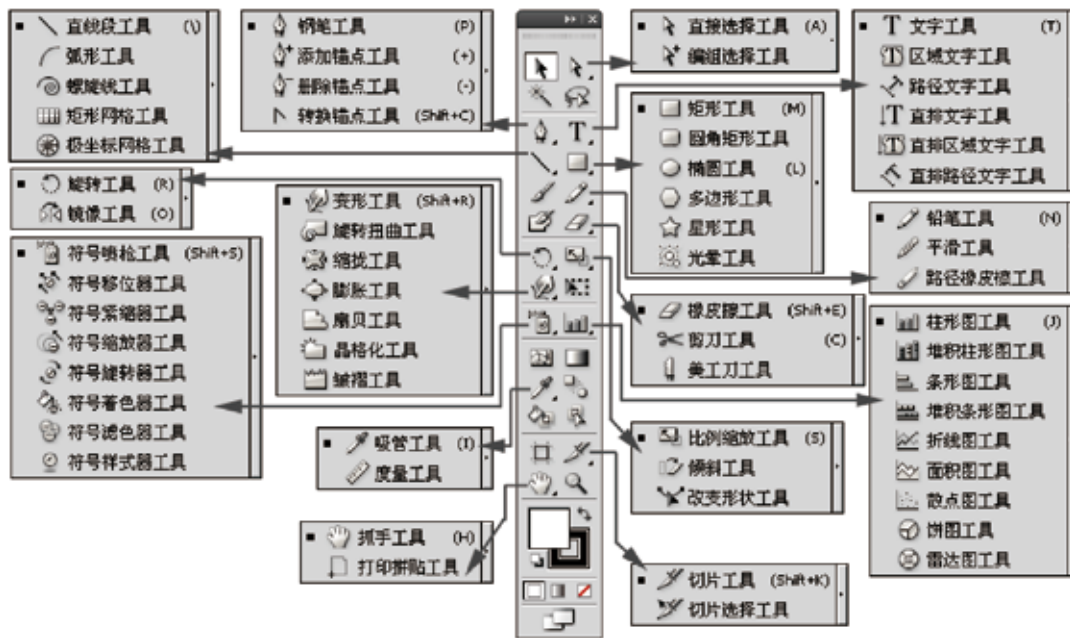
直线段工具 (\)
弧形工具
螺旋线工具
矩形网格工具
极坐标网格工具

钢笔工具 (P)
添加锚点工具 (+)
删除锚点工具 (-)
转换锚点工具 (Shift+C)

直接选择工具 (A)
编组选择工具

文字工具 (T)
区域文字工具
路径文字工具
直排文字工具
直排区域文字工具
直排路径文字工具

矩形工具 (M)
圆角矩形工具
椭圆工具 (L)
多边形工具
星形工具
光晕工具

旋转工具 (R)
镜像工具 (O)

变形工具 (Shift+R)
旋转扭曲工具
缩拢工具
膨胀工具
扇贝工具
晶格化工具
皱褶工具

符号喷枪工具 (Shift+S)
符号移位器工具
符号紧缩器工具
符号缩放器工具
符号旋转器工具
符号着色器工具
符号滤色器工具
符号样式器工具

铅笔工具 (N)
平滑工具
路径橡皮擦工具

橡皮擦工具 (Shift+E)
剪刀工具 (C)
美工刀工具

柱形图工具 (J)
堆积柱形图工具
条形图工具
堆积条形图工具
折线图工具
面积图工具
散点图工具
饼图工具
雷达图工具

吸管工具 (I)
度量工具

比例缩放工具 (S)
倾斜工具
改变形状工具

抓手工具 (H)
打印拼贴工具

切片工具 (Shift+K)
切片选择工具